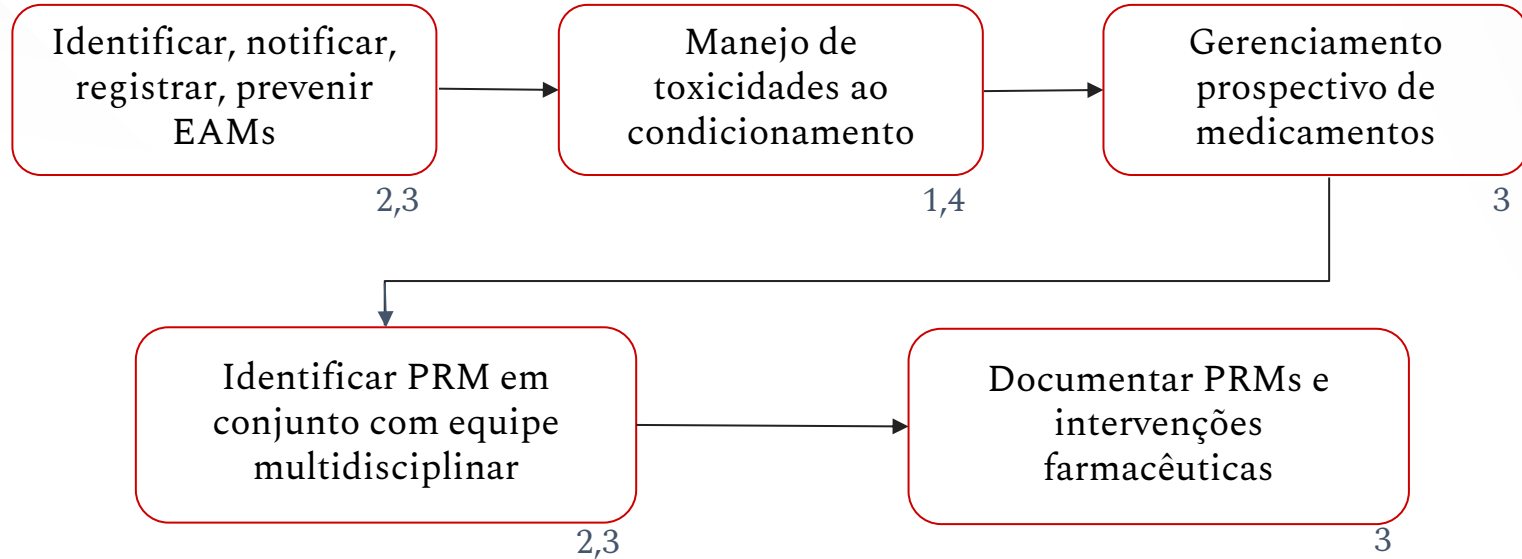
Identificar, notificar, registrar, prevenir EAMs
2,3

Manejo de toxicidades ao condicionamento
1,4

Gerenciamento prospectivo de medicamentos
3

Identificar PRM em conjunto com equipe multidisciplinar
2,3

Documentar PRMs e intervenções farmacêuticas
3